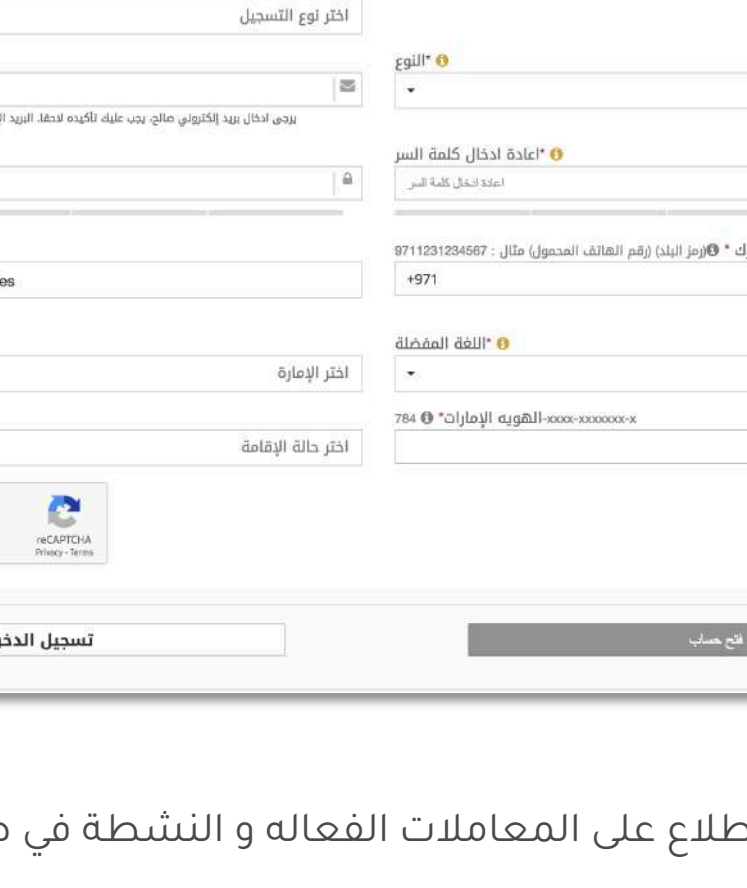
اختر نوع التسجيل

*النوع

يرجى ادخال بريد إلكتروني صالح، يجب عليك تأكيده لاحقا. البريد ال

*اعادة ادخال كلمة السر

اعادة ادخال كلمة السر

ك * (رمز البلد) (رقم الهاتف المحمول) مثال : 9711231234567

+971

es

*اللغة المفضلة

اختر الإمارة

784-xxxx-xxxxxxx-x *الهويه الإمارات

اختر حالة الإقامة

reCAPTCHA
Privacy - Terms

تسجيل الدخ

فتح حساب

طلاع على المعاملات الفعاله و النشطة في م